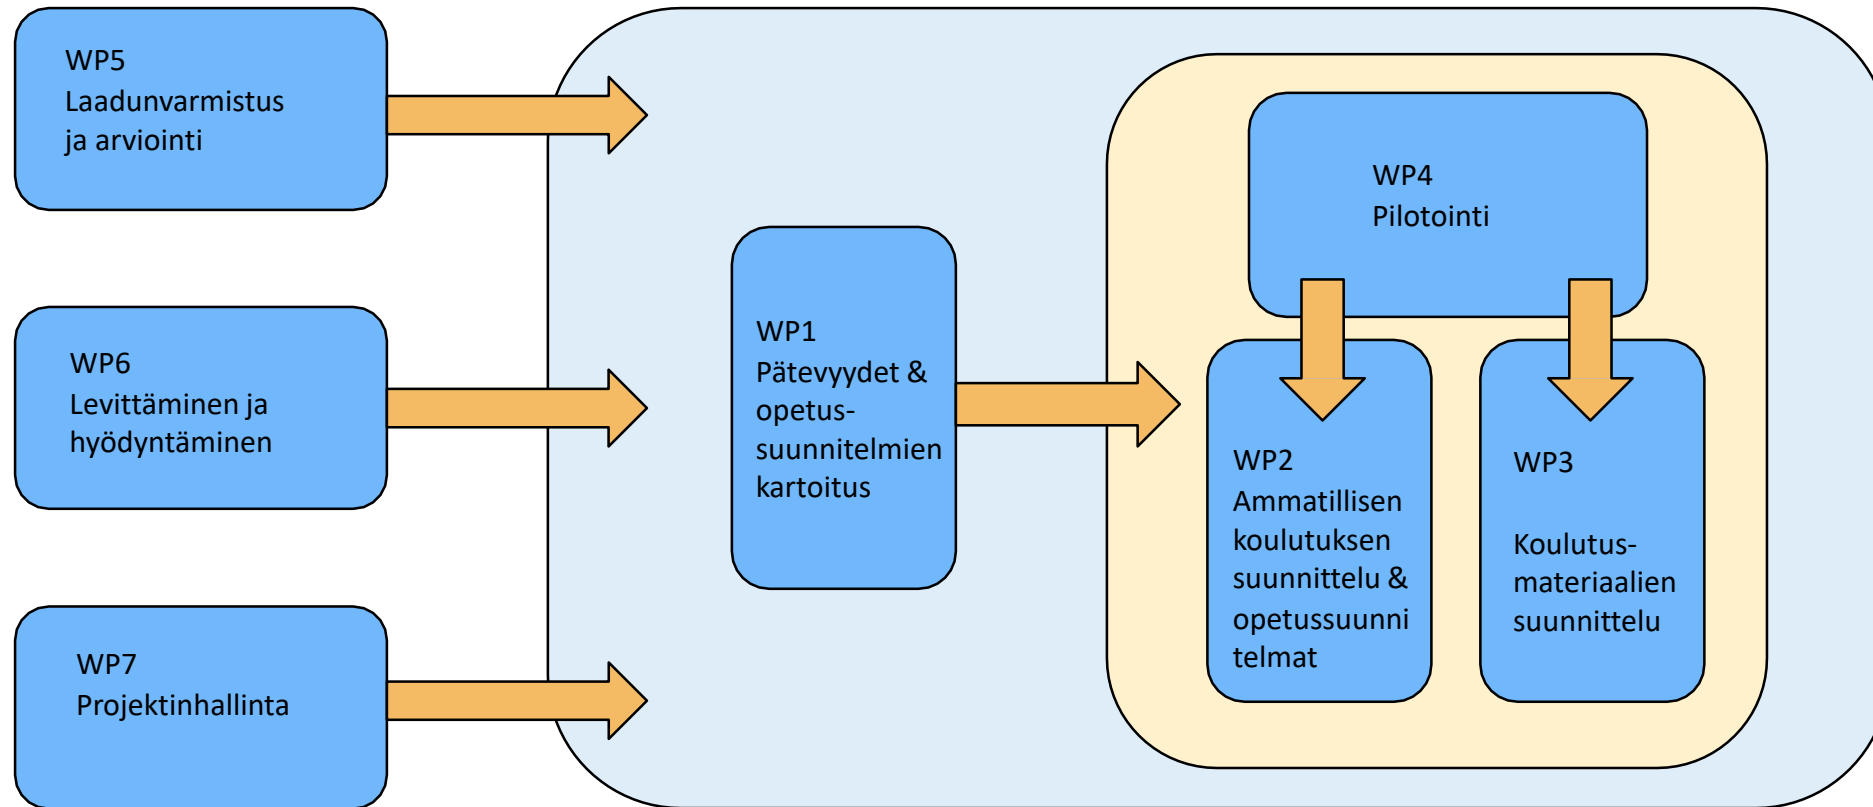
WP5
Laadunvarmistus ja arviointi

WP6
Levittäminen ja hyödyntäminen

WP7
Projektinhallinta

WP1
Pätevyydet & opetus-suunnitelmien kartoitus

WP4
Pilotointi

WP2
Ammatillisen koulutuksen suunnittelu & opetussuunni telmat

WP3
Koulutus-materiaalien suunnittelu